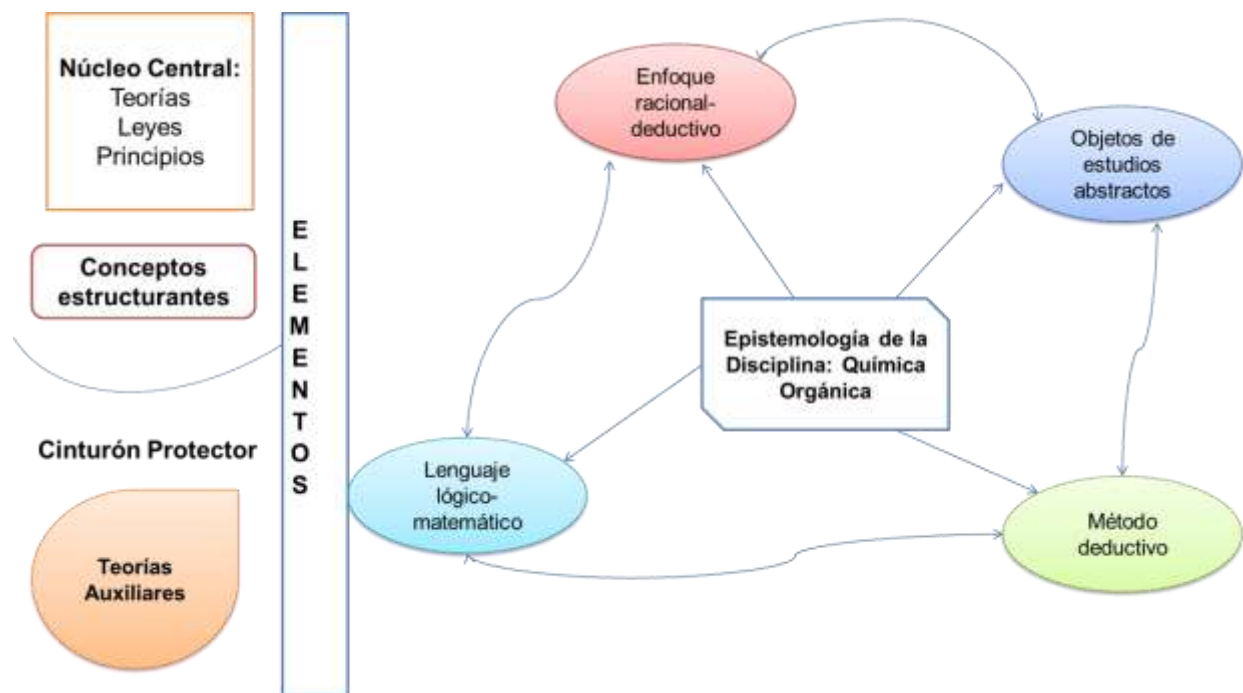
Núcleo Central:
Teorías
Leyes
Principios

Conceptos estructurantes

Cinturón Protector

Teorías Auxiliares

E
L
E
M
E
N
T
O
S

Enfoque racional-deductivo

Objetos de estudios abstractos

Epistemología de la Disciplina: Química Orgánica

Lenguaje lógico-matemático

Método deductivo